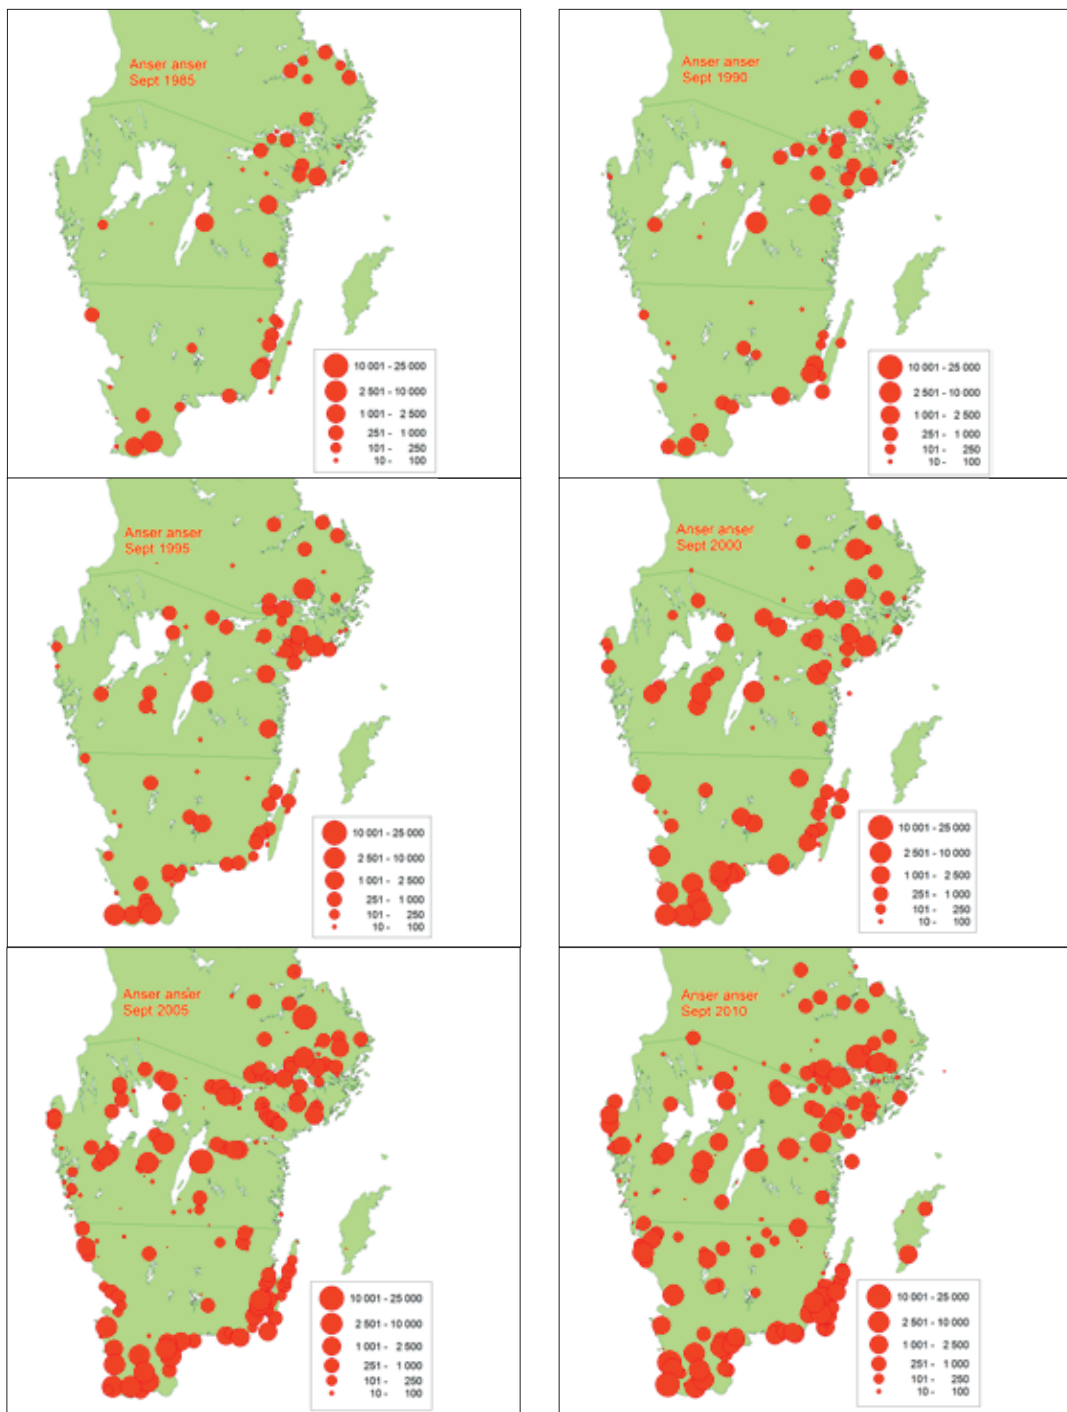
Anser anser
Sept 1985

10 001 - 25 000
2 501 - 10 000
1 001 - 2 500
251 - 1 000
101 - 250
10 - 100

Anser anser
Sept 1990

10 001 - 25 000
2 501 - 10 000
1 001 - 2 500
251 - 1 000
101 - 250
10 - 100

Anser anser
Sept 1995

10 001 - 25 000
2 501 - 10 000
1 001 - 2 500
251 - 1 000
101 - 250
10 - 100

Anser anser
Sept 2000

10 001 - 25 000
2 501 - 10 000
1 001 - 2 500
251 - 1 000
101 - 250
10 - 100

Anser anser
Sept 2005

10 001 - 25 000
2 501 - 10 000
1 001 - 2 500
251 - 1 000
101 - 250
10 - 100

Anser anser
Sept 2010

10 001 - 25 000
2 501 - 10 000
1 001 - 2 500
251 - 1 000
101 - 250
10 - 100